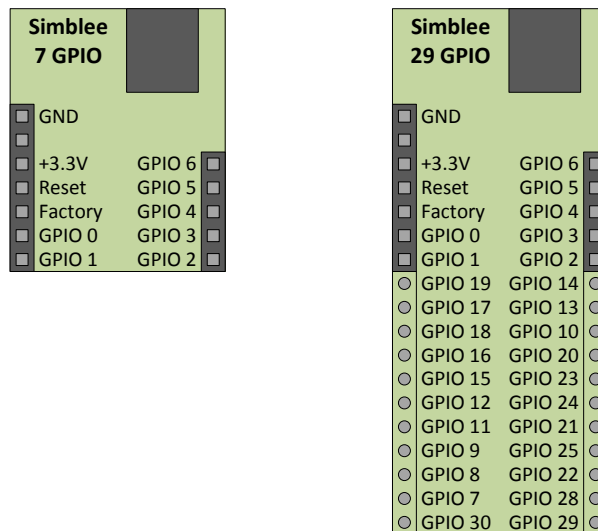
Simblee
7 GPIO

GND

+3.3V GPIO 6
Reset GPIO 5
Factory GPIO 4
GPIO 0 GPIO 3
GPIO 1 GPIO 2

Simblee
29 GPIO

GND

+3.3V GPIO 6
Reset GPIO 5
Factory GPIO 4
GPIO 0 GPIO 3
GPIO 1 GPIO 2
GPIO 19 GPIO 14
GPIO 17 GPIO 13
GPIO 18 GPIO 10
GPIO 16 GPIO 20
GPIO 15 GPIO 23
GPIO 12 GPIO 24
GPIO 11 GPIO 21
GPIO 9 GPIO 25
GPIO 8 GPIO 22
GPIO 7 GPIO 28
GPIO 30 GPIO 29